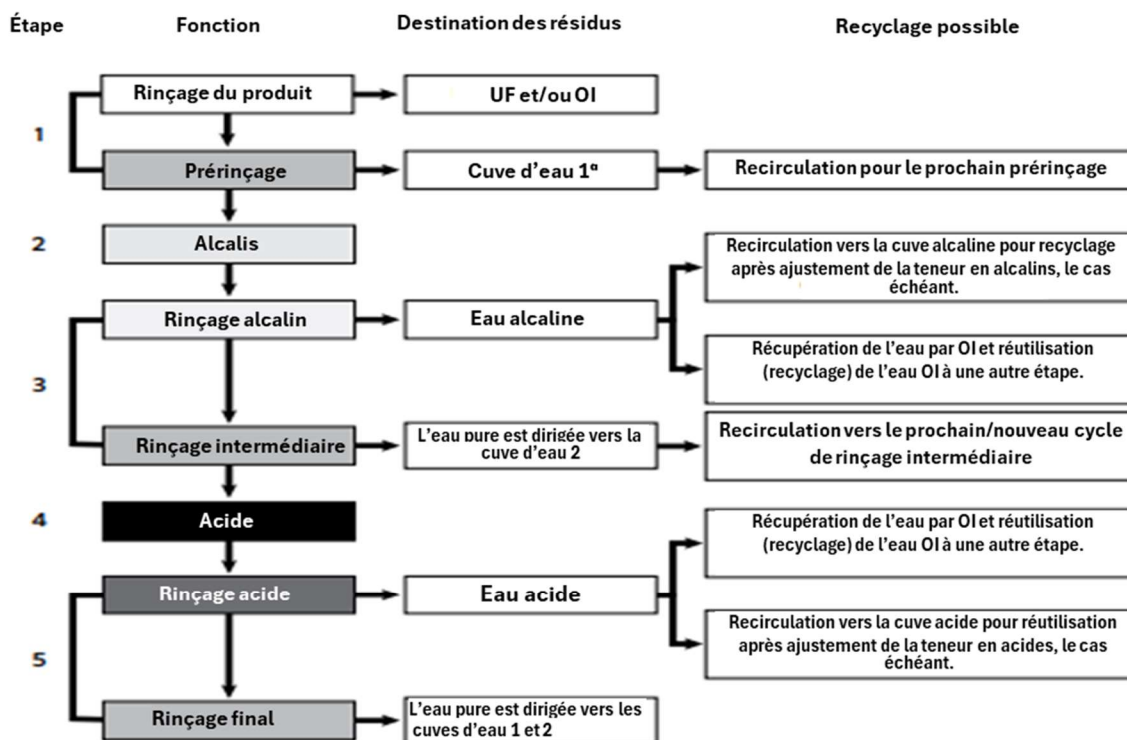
Étape Fonction Destination des résidus Recyclage possible

1

Rinçage du produit

UF et/ou OI

Prérinçage

Cuve d'eau 1ª

Recirculation pour le prochain prérinçage

2

Alcalis

Recirculation vers la cuve alcaline pour recyclage après ajustement de la teneur en alcalins, le cas échéant.

Rinçage alcalin

Eau alcaline

Récupération de l'eau par OI et réutilisation (recyclage) de l'eau OI à une autre étape.

3

Rinçage intermédiaire

L'eau pure est dirigée vers la cuve d'eau 2

Recirculation vers le prochain/nouveau cycle de rinçage intermédiaire

4

Acide

Récupération de l'eau par OI et réutilisation (recyclage) de l'eau OI à une autre étape.

Rinçage acide

Eau acide

Recirculation vers la cuve acide pour réutilisation après ajustement de la teneur en acides, le cas échéant.

5

Rinçage final

L'eau pure est dirigée vers les cuves d'eau 1 et 2